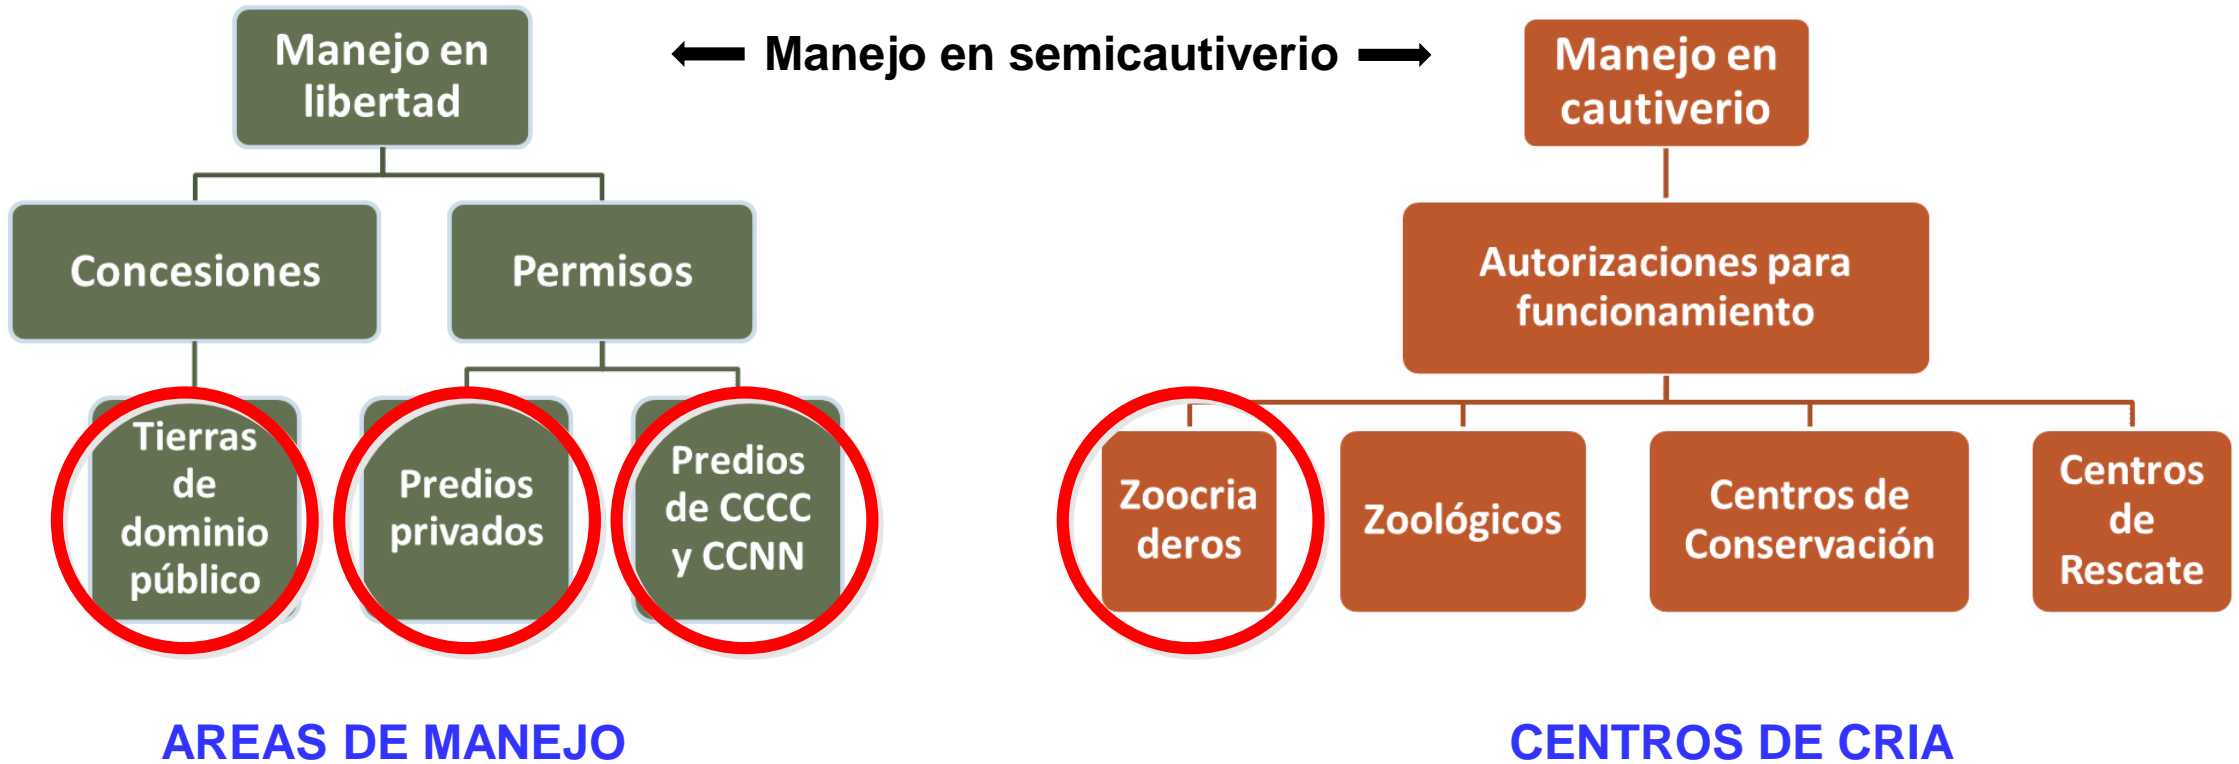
Manejo en libertad

Manejo en semicautiverio

Manejo en cautiverio

Concesiones

Permisos

Autorizaciones para funcionamiento

Tierras de dominio público

Predios privados

Predios de CCCC y CCNN

Zoocriaderos

Zoológicos

Centros de Conservación

Centros de Rescate

AREAS DE MANEJO

CENTROS DE CRIA